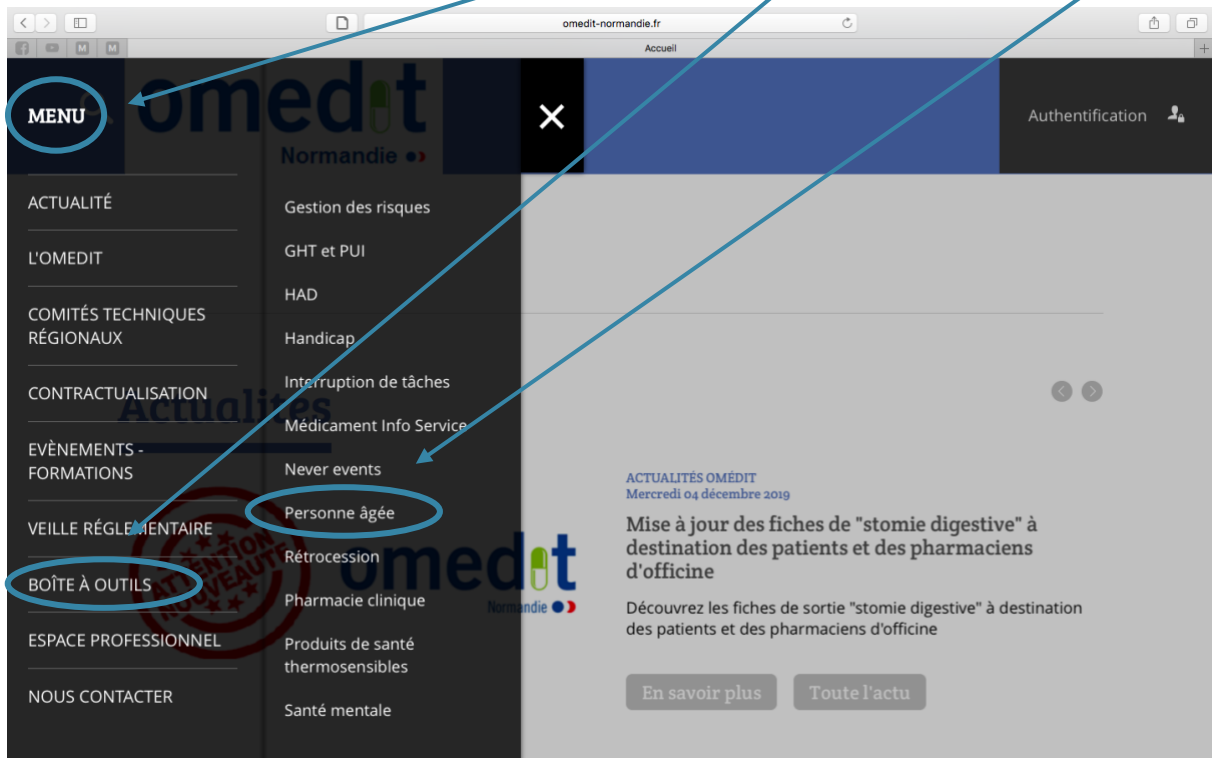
omedit-normandie.fr

Accueil

MENU

omedit
Normandie

Authentification

ACTUALITÉ

L'OMEDIT

COMITÉS TECHNIQUES RÉGIONAUX

CONTRACTUALISATION

EVÈNEMENTS - FORMATIONS

VEILLE RÉGLEMENTAIRE

BOÎTE À OUTILS

ESPACE PROFESSIONNEL

NOUS CONTACTER

Gestion des risques

GHT et PUI

HAD

Handicap

Interruption de tâches

Médicament Info Service

Never events

Personne âgée

Rétrocession

Pharmacie clinique

Produits de santé thermosensibles

Santé mentale

Actualités

ATTENTION NOUVEAUTÉ

omedit
Normandie

ACTUALITÉS OMÉDIT
Mercredi 04 décembre 2019

Mise à jour des fiches de "stomie digestive" à destination des patients et des pharmaciens d'officine

Découvrez les fiches de sortie "stomie digestive" à destination des patients et des pharmaciens d'officine

En savoir plus

Toute l'actu